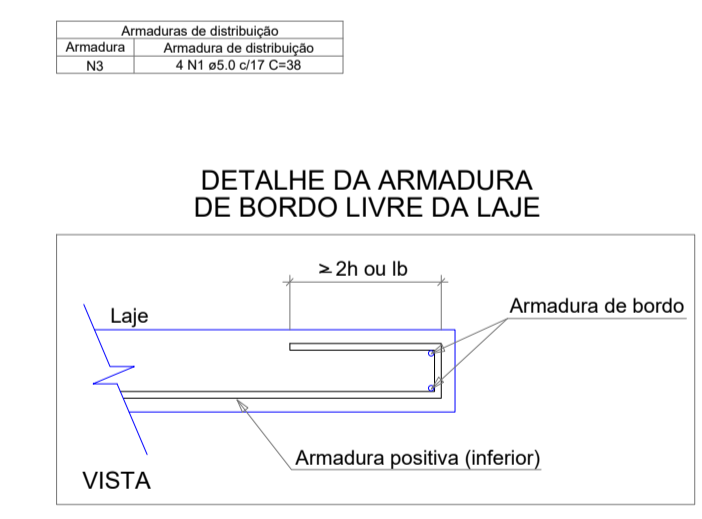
| Armaduras de distribuição | |
|---|---|
| Armadura | Armadura de distribuição |
| N3 | 4 N1 ø5.0 c/17 C=38 |

DETALHE DA ARMADURA
DE BORDO LIVRE DA LAJE

≥ 2h ou lb

Laje

Armadura de bordo

Armadura positiva (inferior)

VISTA